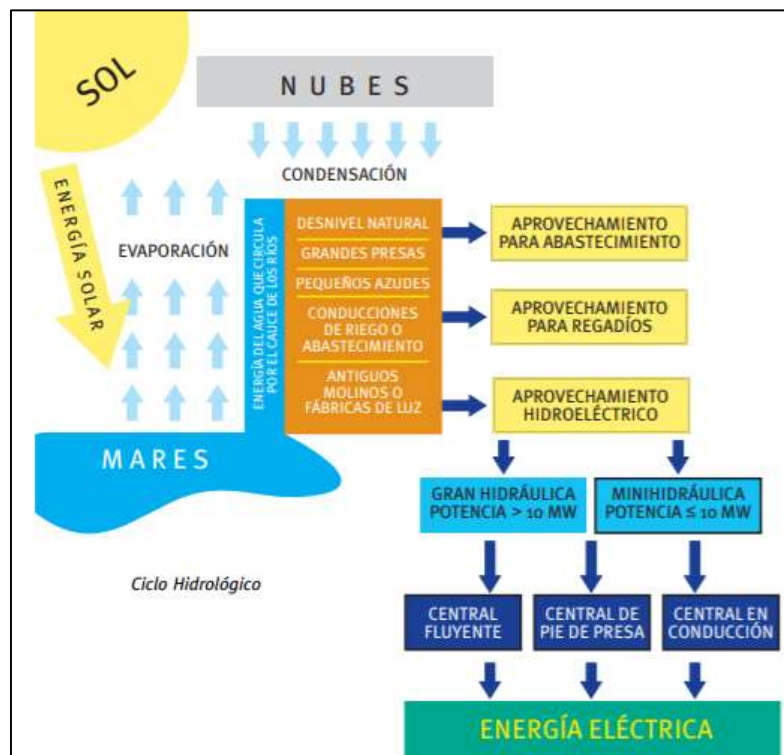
SOL

NUBES

CONDENSACIÓN

ENERGÍA SOLAR

EVAPORACIÓN

ENERGÍA DEL AGUA QUE CIRCULA POR EL CAUCE DE LOS RÍOS

DESNIVEL NATURAL
GRANDES PRESAS
PEQUEÑOS AZUDES
CONDUCCIONES DE RIEGO O ABASTECIMIENTO
ANTIGUOS MOLINOS O FÁBRICAS DE LUZ

APROVECHAMIENTO PARA ABASTECIMIENTO

APROVECHAMIENTO PARA REGADÍOS

APROVECHAMIENTO HIDROELÉCTRICO

MARES

GRAN HIDRÁULICA POTENCIA > 10 MW

MINIHIDRÁULICA POTENCIA ≤ 10 MW

Ciclo Hidrológico

CENTRAL FLUYENTE

CENTRAL DE PIE DE PRESA

CENTRAL EN CONDUCCIÓN

ENERGÍA ELÉCTRICA